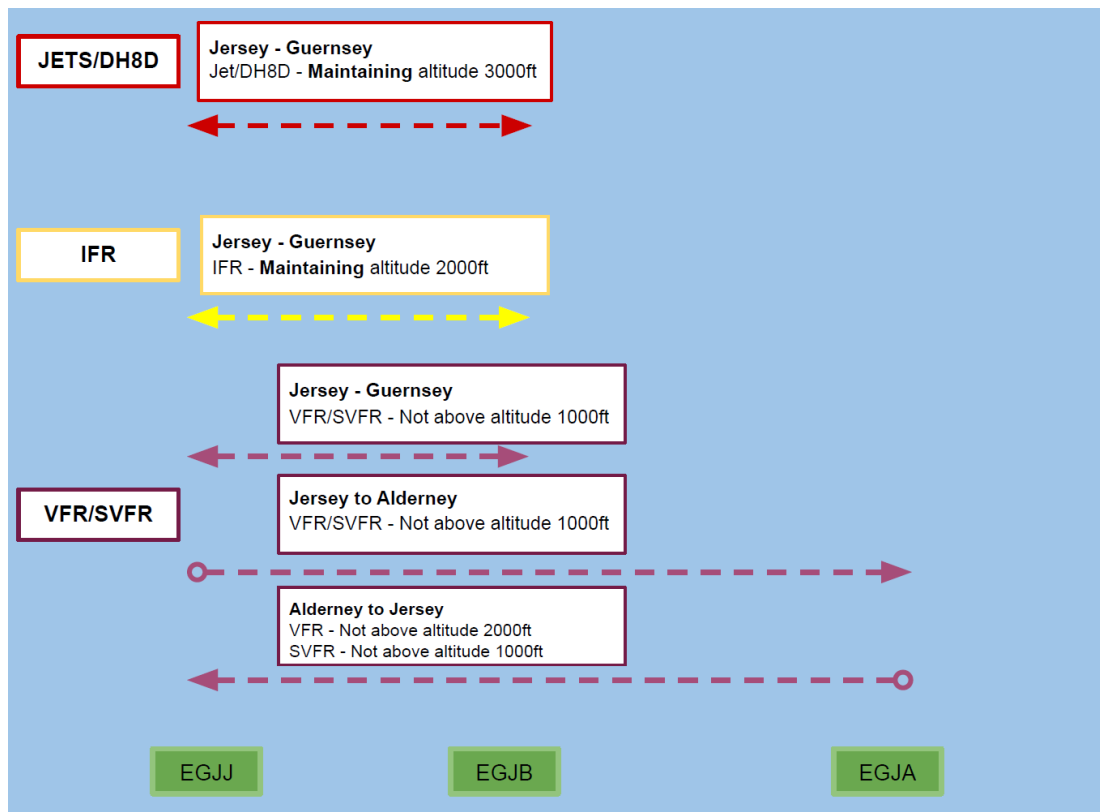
JETS/DH8D

**Jersey - Guernsey**
Jet/DH8D - **Maintaining** altitude 3000ft

IFR

**Jersey - Guernsey**
IFR - **Maintaining** altitude 2000ft

**Jersey - Guernsey**
VFR/SVFR - Not above altitude 1000ft

VFR/SVFR

**Jersey to Alderney**
VFR/SVFR - Not above altitude 1000ft

**Alderney to Jersey**
VFR - Not above altitude 2000ft
SVFR - Not above altitude 1000ft

EGJJ

EGJB

EGJA